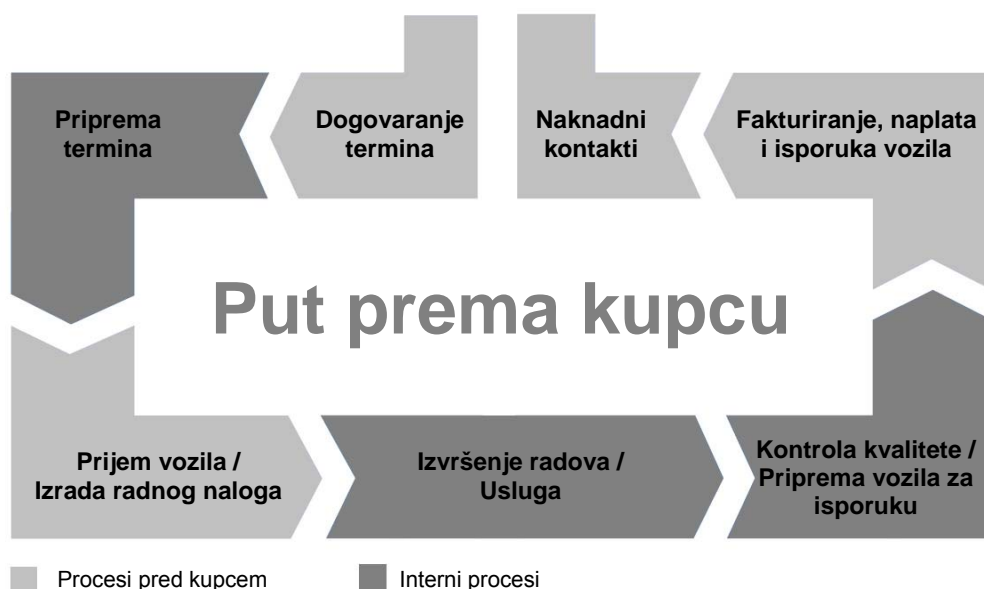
Priprema termina

Dogovaranje termina

Naknadni kontakti

Fakturiranje, naplata i isporuka vozila

Put prema kupcu

Prijem vozila / Izrada radnog naloga

Izvršenje radova / Usluga

Kontrola kvalitete / Priprema vozila za isporuku

Procesi pred kupcem

Interni procesi